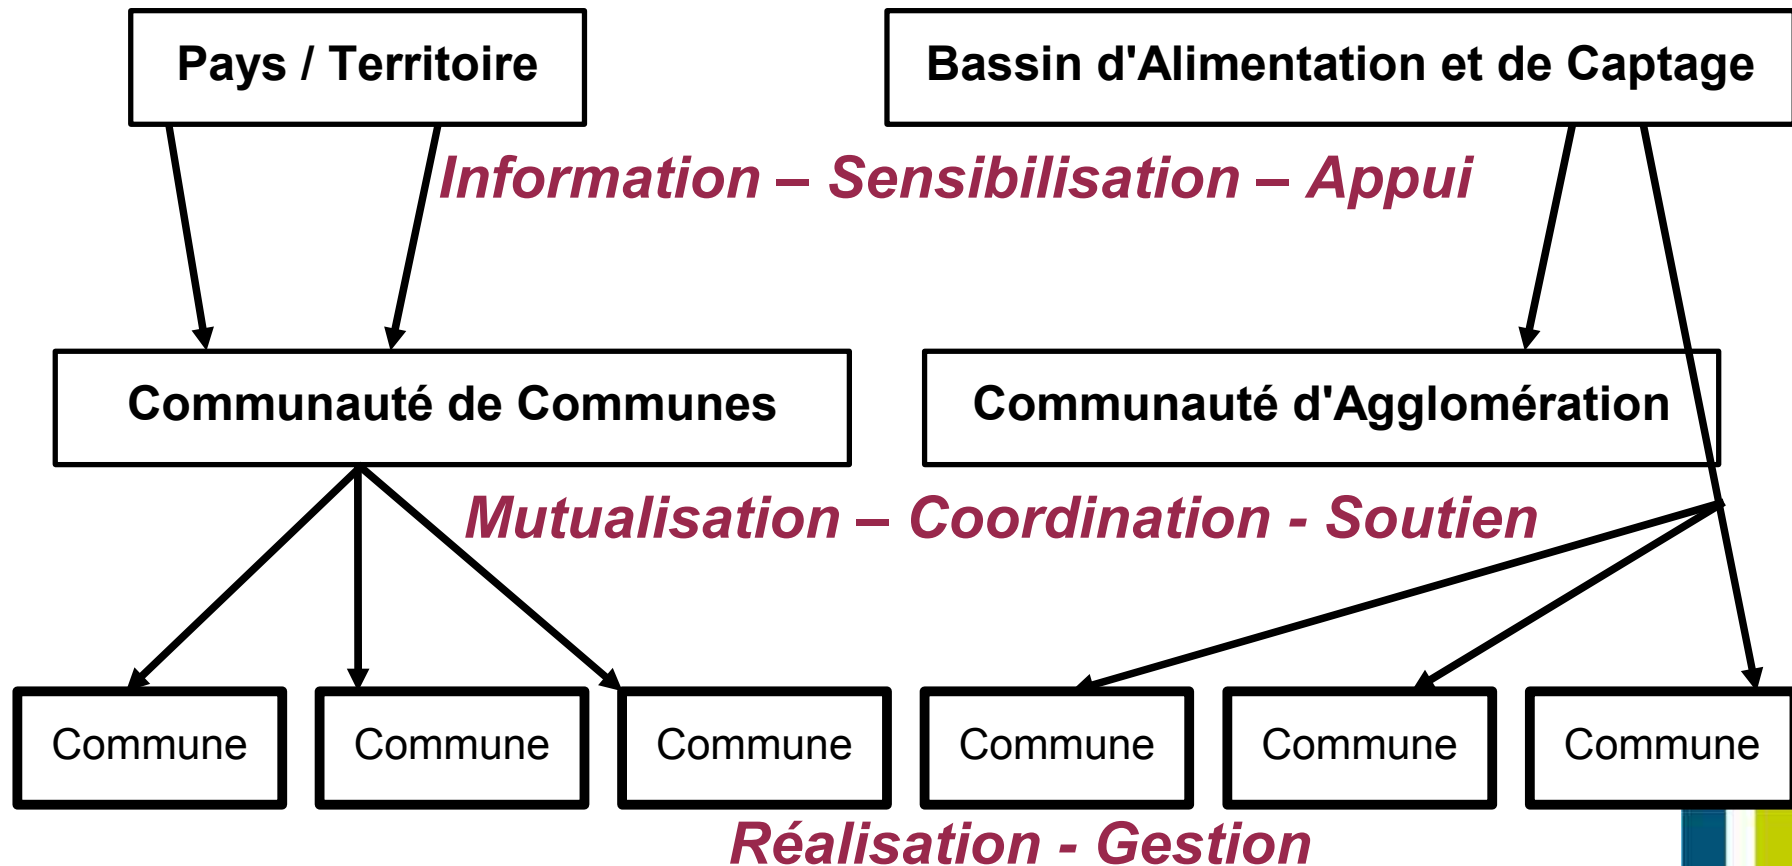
Pays / Territoire

Bassin d'Alimentation et de Captage

Information – Sensibilisation – Appui

Communauté de Communes

Communauté d'Agglomération

Mutualisation – Coordination - Soutien

Commune

Commune

Commune

Commune

Commune

Commune

Réalisation - Gestion